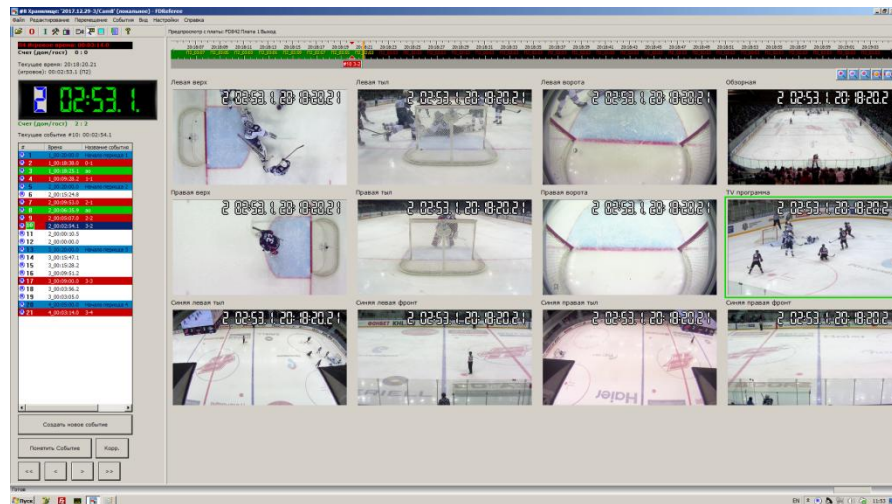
FR Хранилище: '2017.12.29-2/CamB' (локальное) - FDReferee

Файл Редактирование Перемещение События Вид Настройки Справка

Предпросмотр с платы: FD842 Плата 1 Выход

Счет (дом/гост) 0 : 0

Текущее время: 20:18:20.21
(игровое): 02:02:53.1 (П2)

2 02:53.1

Счет (дом/гост) 2 : 2

Текущее событие #10: 00:02:54.1

| # | Время | Название события |
|---|---|---|
| 1 | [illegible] | Начало периода 1 |
| 2 | 1_00:18:38.0 | 0-1 |
| 3 | 1_00:18:25.1 | кк |
| 4 | 1_00:09:28.2 | 1-1 |
| 5 | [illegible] | Начало периода 2 |
| 6 | 2_00:15:24.8 | |
| 7 | 2_00:09:53.0 | 2-1 |
| 8 | 2_00:15:35.9 | кк |
| 9 | 2_00:09:07.0 | 2-2 |
| 10 | 2_00:02:54.1 | 2-2 |
| 11 | 2_00:00:10.5 | |
| 12 | 2_00:00:00.0 | |
| 13 | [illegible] | Начало периода 3 |
| 14 | 3_00:15:47.1 | |
| 15 | 3_00:15:28.2 | |
| 16 | 3_00:09:51.2 | |
| 17 | 3_00:09:00.0 | 3-3 |
| 18 | 3_00:03:56.2 | |
| 19 | 3_00:03:05.0 | |
| 20 | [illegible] | Начало периода 4 |
| 21 | 4_00:03:14.0 | 3-4 |

Создать новое событие

Пометить Событие

Корр.

<<  <  >  >>

Левая верх
Левая тыл
Левая ворота
Обзорная
Правая верх
Правая тыл
Правая ворота
TV программа
Синяя левая тыл
Синяя левая фронт
Синяя правая тыл
Синяя правая фронт

2 02:53.1 20:18:20.21

Готов

Пуск

EN 11:53